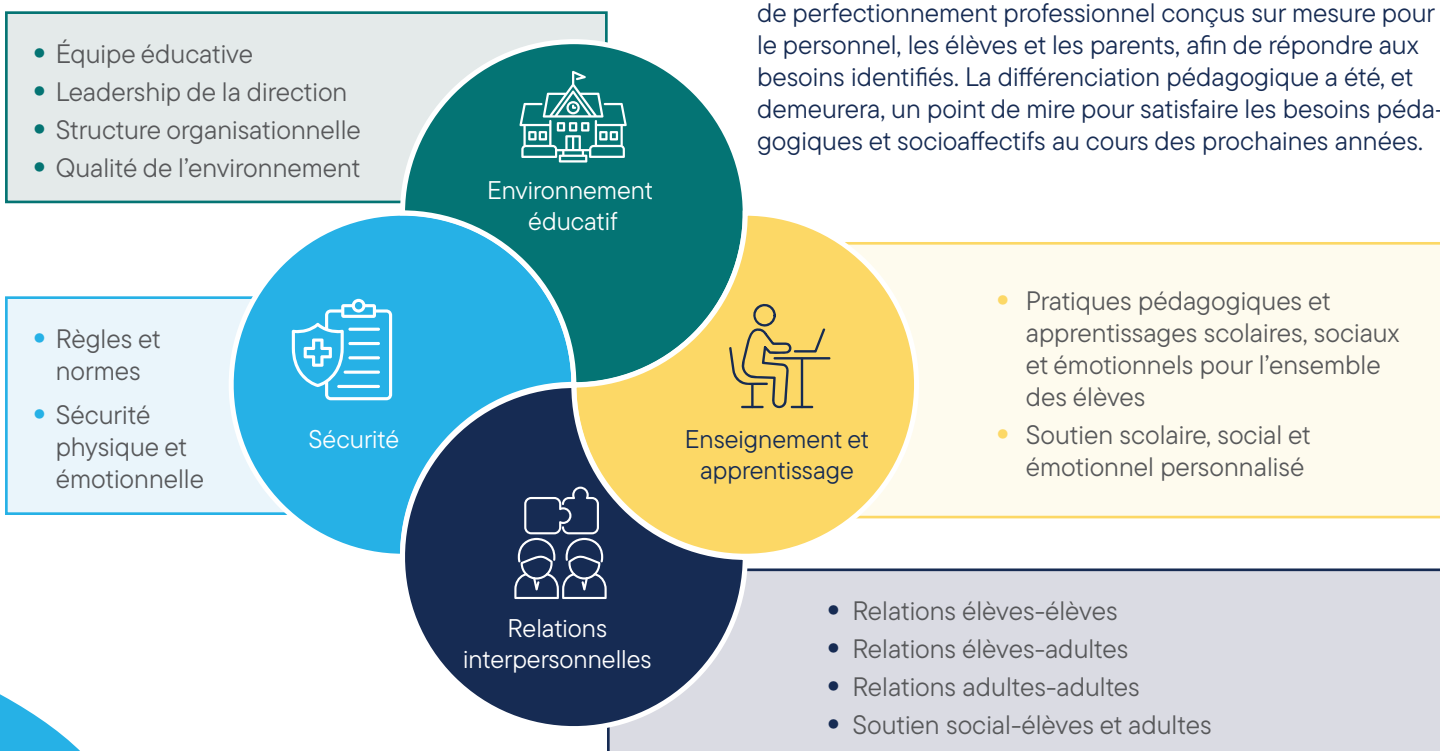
de perfectionnement professionnel conçus sur mesure pour le personnel, les élèves et les parents, afin de répondre aux besoins identifiés. La différenciation pédagogique a été, et demeurera, un point de mire pour satisfaire les besoins pédagogiques et socioaffectifs au cours des prochaines années.

- Équipe éducative
- Leadership de la direction
- Structure organisationnelle
- Qualité de l'environnement

Environnement éducatif

- Règles et normes
- Sécurité physique et émotionnelle

Sécurité

Enseignement et apprentissage

- Pratiques pédagogiques et apprentissages scolaires, sociaux et émotionnels pour l'ensemble des élèves
- Soutien scolaire, social et émotionnel personnalisé

Relations interpersonnelles

- Relations élèves-élèves
- Relations élèves-adultes
- Relations adultes-adultes
- Soutien social-élèves et adultes